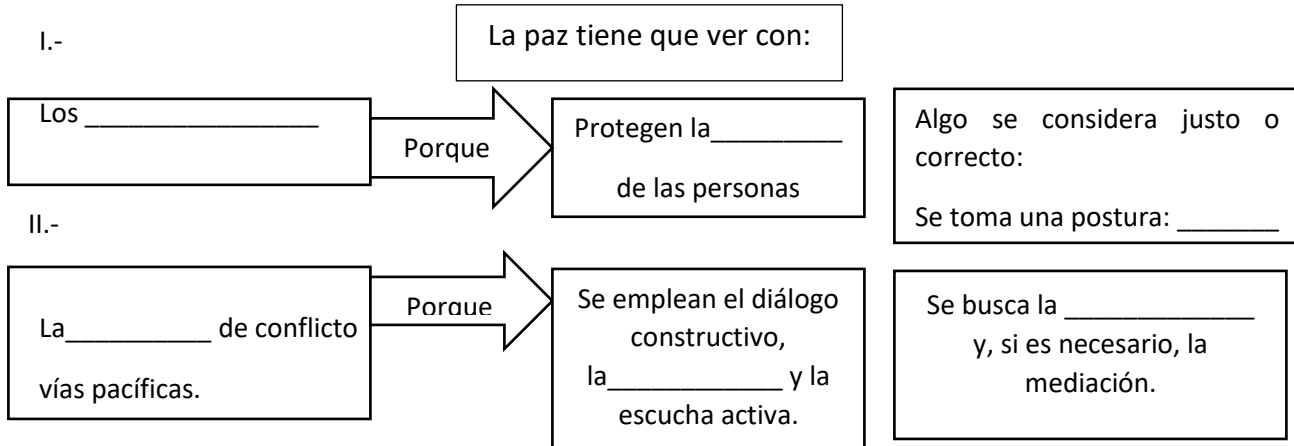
I.-

La paz tiene que ver con:

Los ________________

Porque

Protegen la_________ de las personas

Algo se considera justo o correcto:

Se toma una postura: _______

II.-

La__________ de conflicto vías pacíficas.

Porque

Se emplean el diálogo constructivo, la____________ y la escucha activa.

Se busca la _____________ y, si es necesario, la mediación.